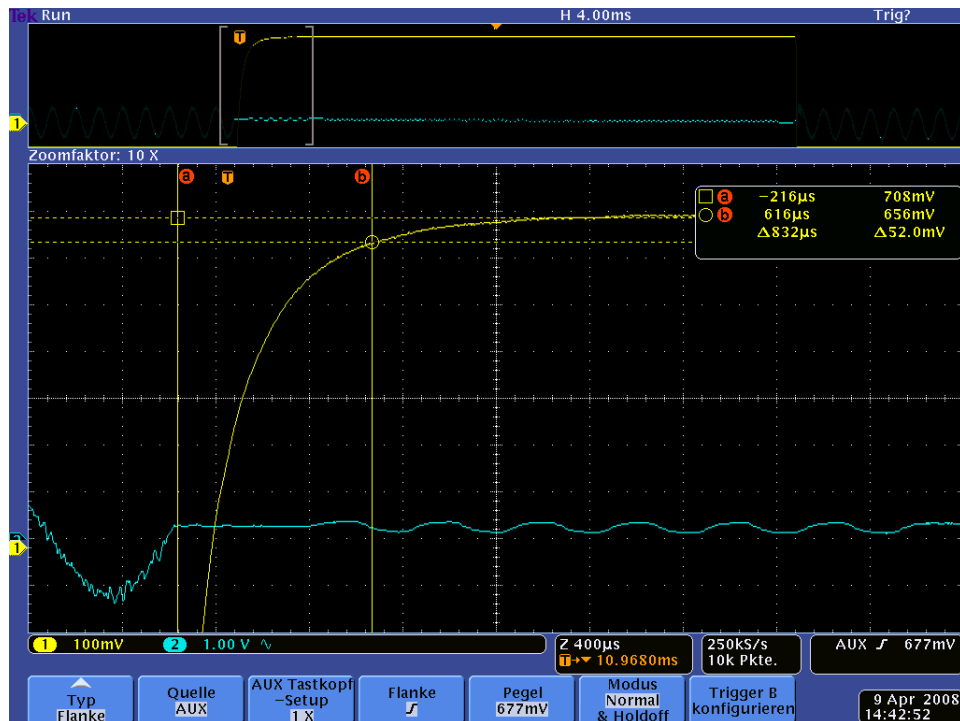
Tek Run H 4.00ms Trig?

T

1

Zoomfaktor: 10 X

a T b

a −216µs 708mV
b 616µs 656mV
Δ832µs Δ52.0mV

2

1

1 100mV 2 1.00 V ∿

Z 400µs
T→ 10.9680ms

250kS/s
10k Pkte.

AUX ⨍ 677mV

Typ
Flanke

Quelle
AUX

AUX Tastkopf
-Setup
1 X

Flanke
⨍

Pegel
677mV

Modus
Normal
& Holdoff

Trigger B
konfigurieren

9 Apr 2008
14:42:52